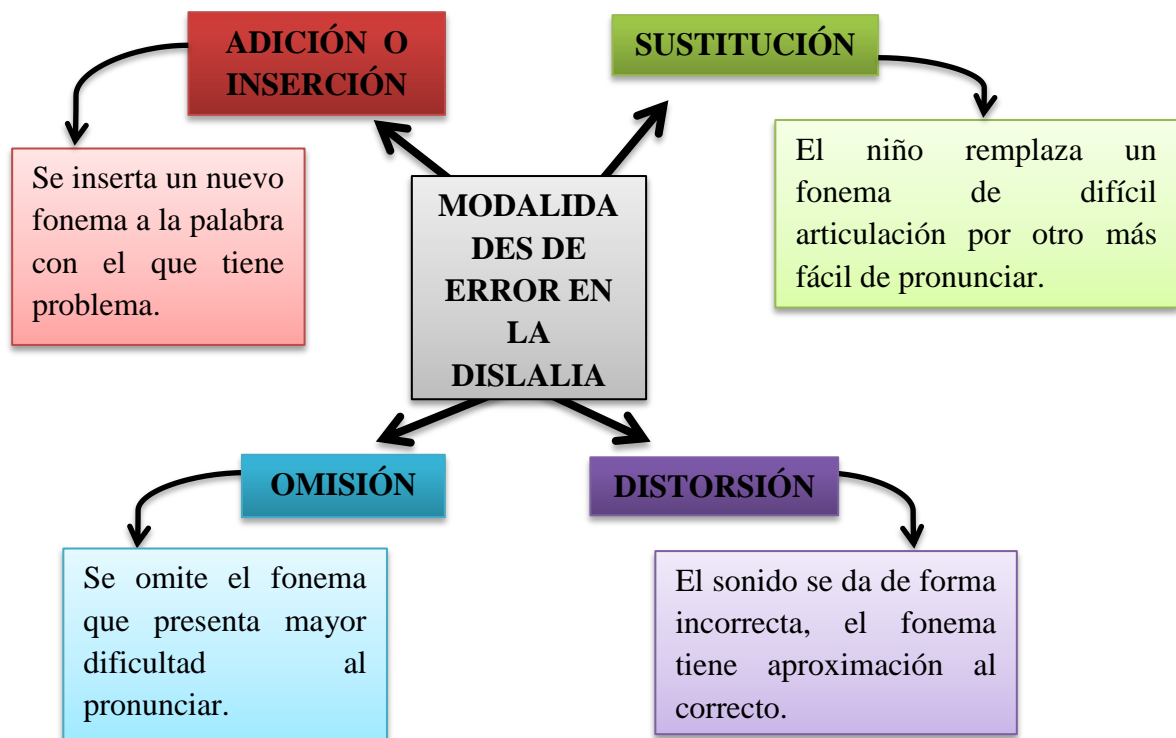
MODALIDADES DE ERROR EN LA DISLALIA

ADICIÓN O INSERCIÓN

Se inserta un nuevo fonema a la palabra con el que tiene problema.

SUSTITUCIÓN

El niño remplaza un fonema de difícil articulación por otro más fácil de pronunciar.

OMISIÓN

Se omite el fonema que presenta mayor dificultad al pronunciar.

DISTORSIÓN

El sonido se da de forma incorrecta, el fonema tiene aproximación al correcto.